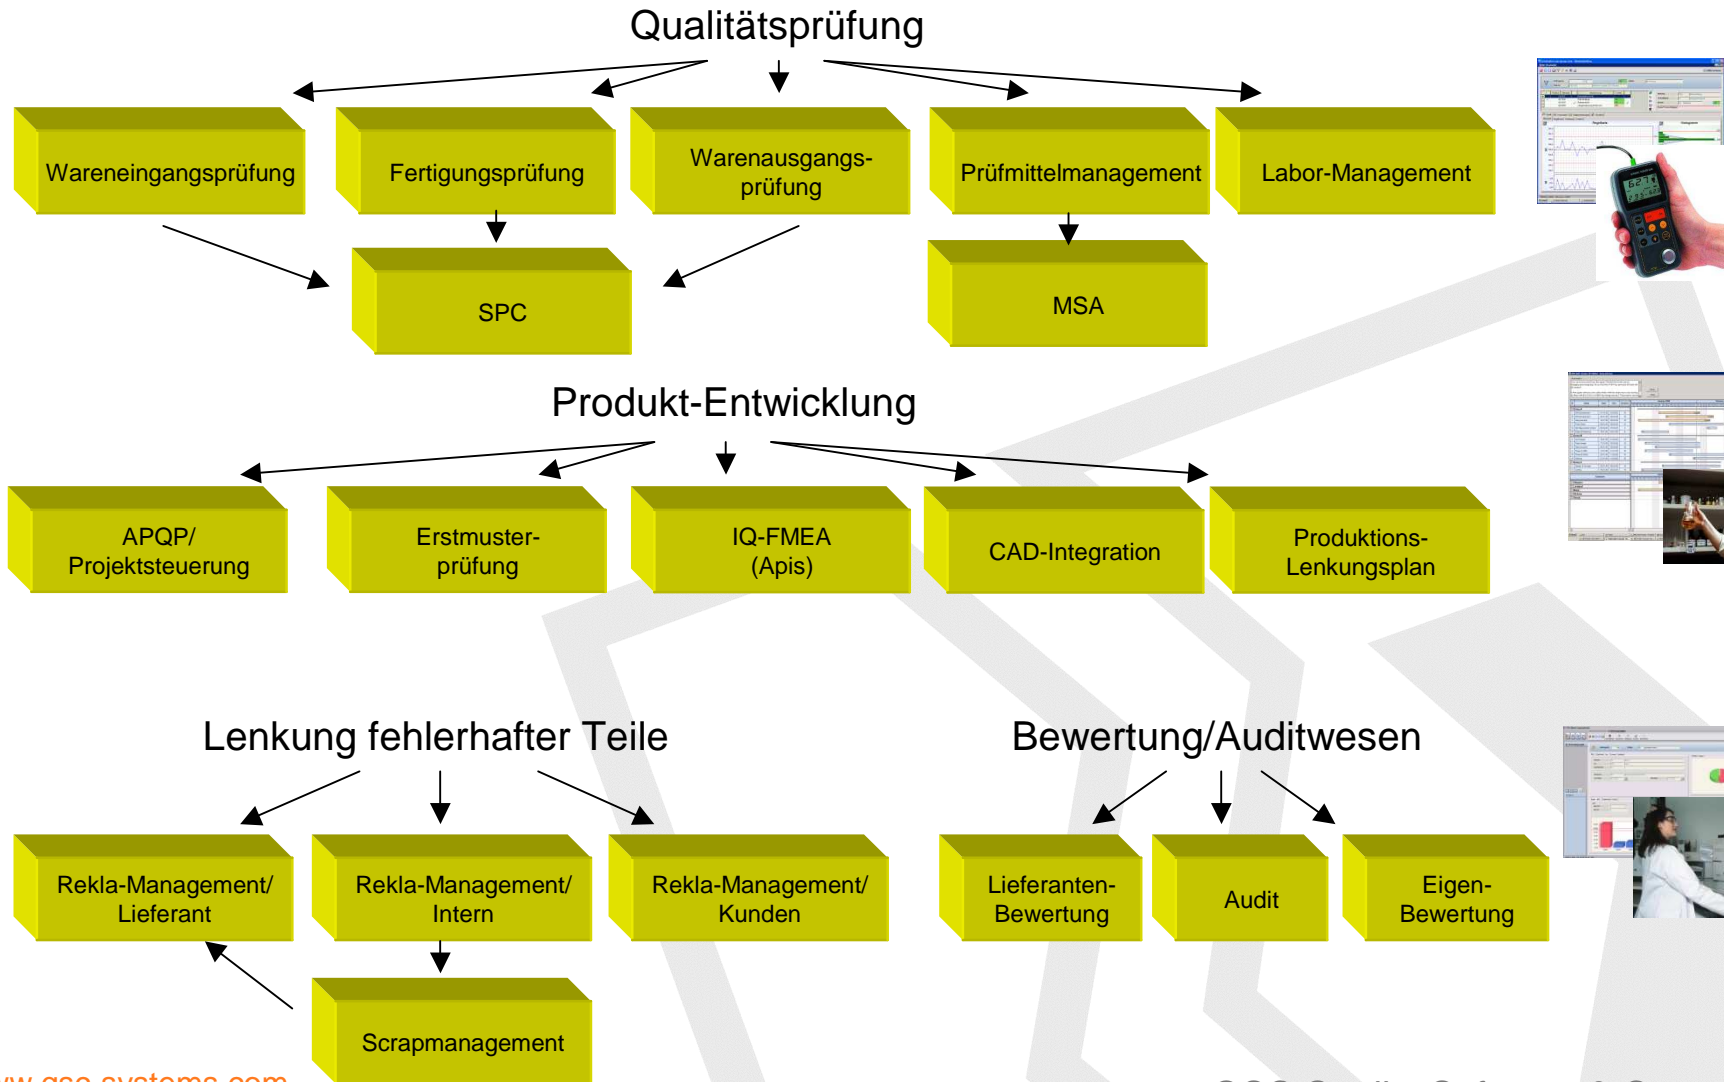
Qualitätsprüfung

Wareneingangsprüfung

Fertigungsprüfung

Warenausgangsprüfung

Prüfmittelmanagement

Labor-Management

SPC

MSA

Produkt-Entwicklung

APQP/ Projektsteuerung

Erstmusterprüfung

IQ-FMEA (Apis)

CAD-Integration

Produktions-Lenkungsplan

Lenkung fehlerhafter Teile

Bewertung/Auditwesen

Rekla-Management/ Lieferant

Rekla-Management/ Intern

Rekla-Management/ Kunden

Lieferanten-Bewertung

Audit

Eigen-Bewertung

Scrapmanagement

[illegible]w.gsc-systems.com

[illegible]